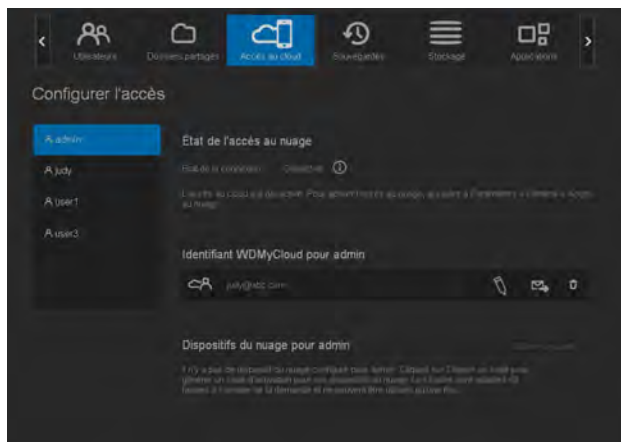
Utilisateurs Dossiers partagés Accès au cloud Sauvegardes Stockage Applications

Configurer l'accès

admin
judy
user1
user3

État de l'accès au nuage

État de la connexion : Désactivé

L'accès au cloud est désactivé. Pour activer l'accès au nuage, accédez à Paramètres > Général > Accès au nuage.

Identifiant WDMyCloud pour admin

judy@abc.com

Dispositifs du nuage pour admin

Il n'y a pas de dispositif du nuage configuré pour admin. Cliquez sur Obtenir un code pour générer un code d'activation pour vos dispositifs du nuage. Les codes sont valables 48 heures à compter de la demande et ne peuvent être utilisés qu'une fois.